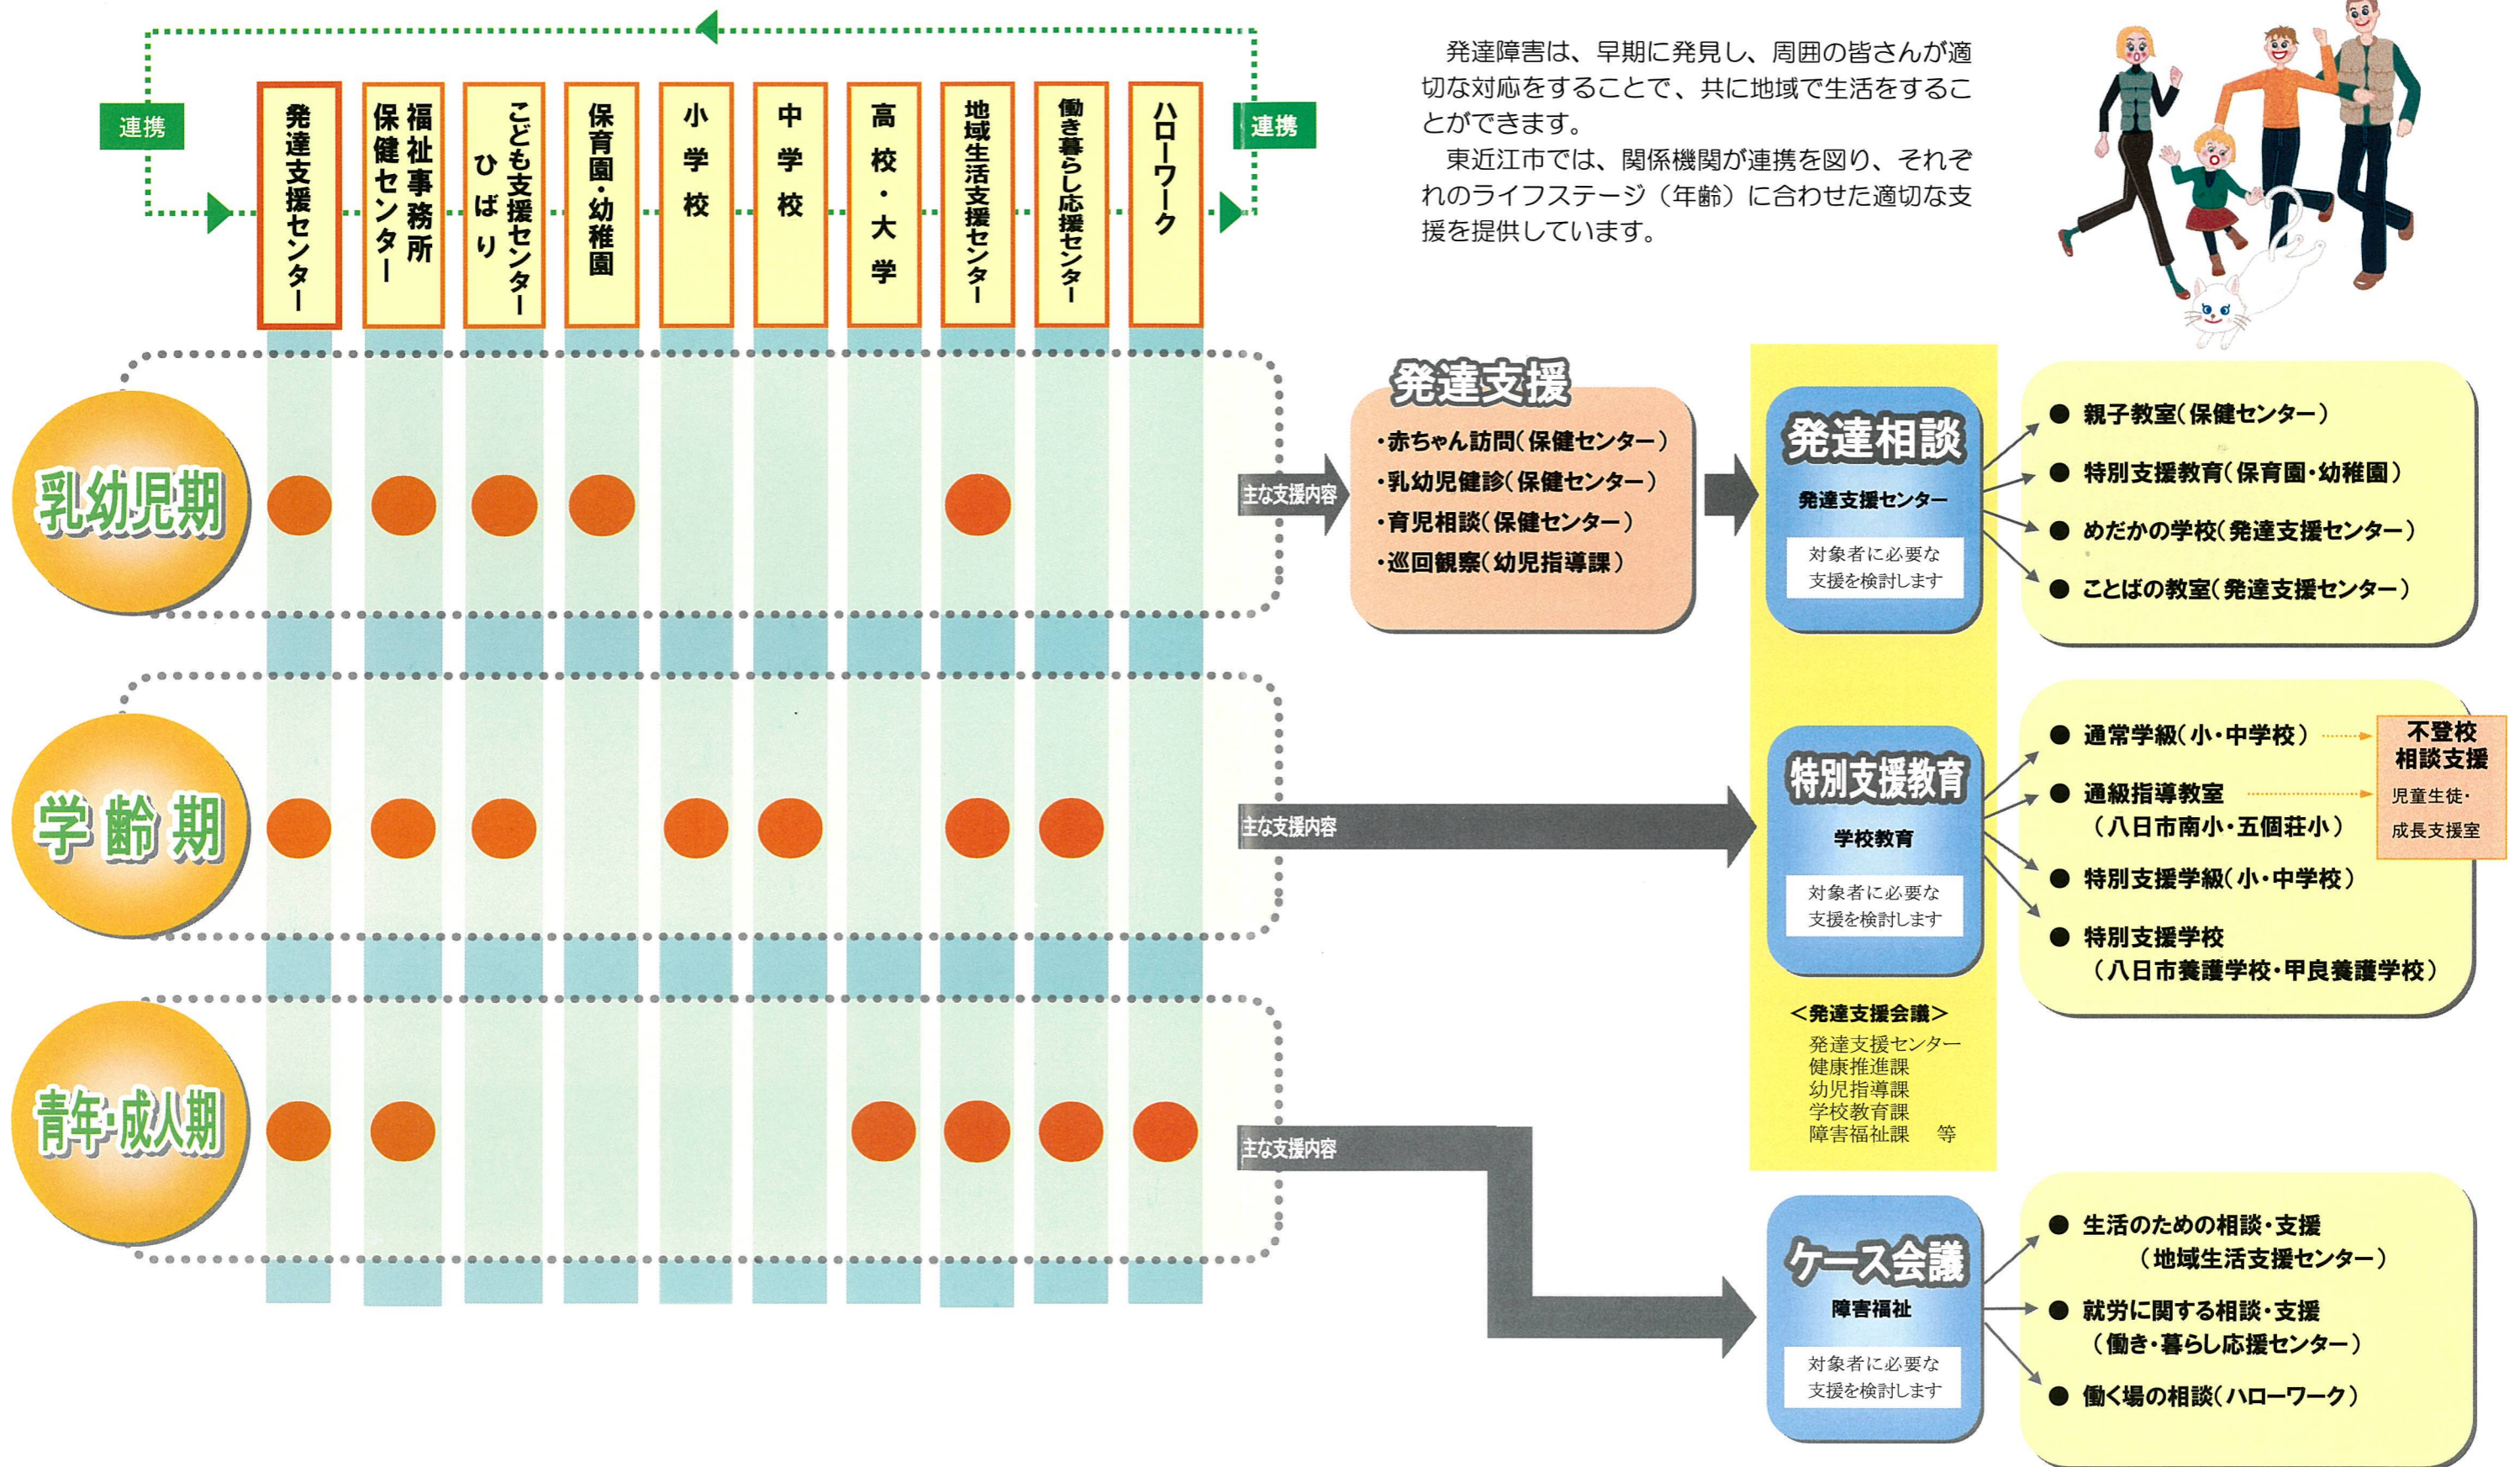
連携

発達支援センター

福祉事務所 保健センター

こども支援センター ひばり

保育園・幼稚園

小学校

中学校

高校・大学

地域生活支援センター

働き暮らし応援センター

ハローワーク

連携

発達障害は、早期に発見し、周囲の皆さんが適切な対応をすることで、共に地域で生活をすることができます。

東近江市では、関係機関が連携を図り、それぞれのライフステージ（年齢）に合わせた適切な支援を提供しています。

乳幼児期

学齢期

青年・成人期

主な支援内容

発達支援

・赤ちゃん訪問（保健センター）
・乳幼児健診（保健センター）
・育児相談（保健センター）
・巡回観察（幼児指導課）

発達相談

発達支援センター

対象者に必要な支援を検討します

● 親子教室（保健センター）
● 特別支援教育（保育園・幼稚園）
● めだかの学校（発達支援センター）
● ことばの教室（発達支援センター）

主な支援内容

特別支援教育

学校教育

対象者に必要な支援を検討します

● 通常学級（小・中学校）
● 通級指導教室（八日市南小・五個荘小）
● 特別支援学級（小・中学校）
● 特別支援学校（八日市養護学校・甲良養護学校）

不登校相談支援

児童生徒・成長支援室

＜発達支援会議＞
発達支援センター
健康推進課
幼児指導課
学校教育課
障害福祉課　等

主な支援内容

ケース会議

障害福祉

対象者に必要な支援を検討します

● 生活のための相談・支援（地域生活支援センター）
● 就労に関する相談・支援（働き・暮らし応援センター）
● 働く場の相談（ハローワーク）